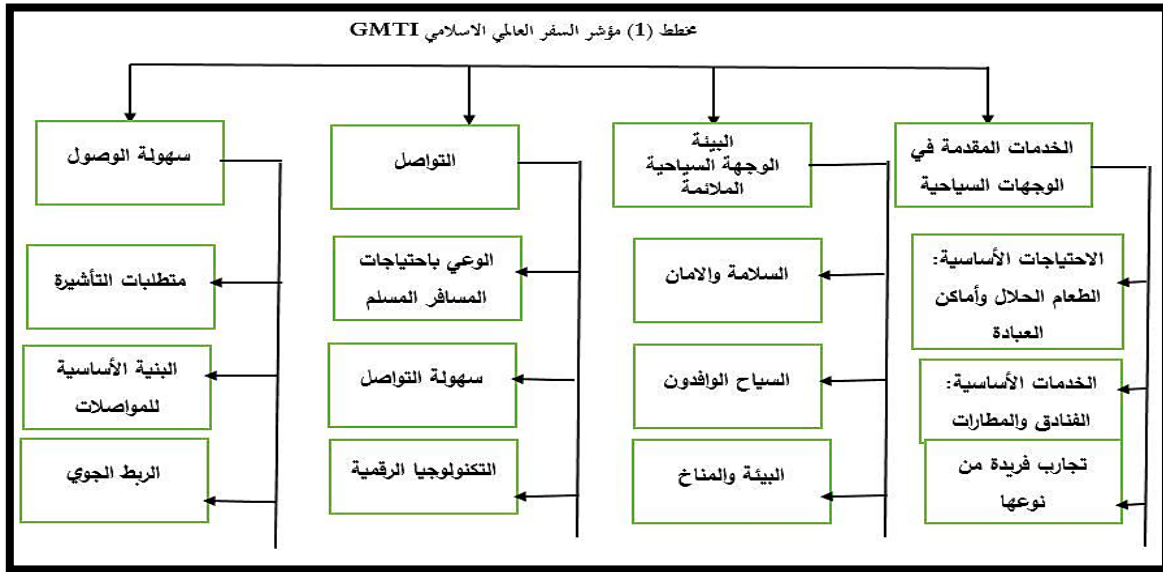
مخطط (1) مؤشر السفر العالمي الاسلامي GMTI

الخدمات المقدمة في الوجهات السياحية

الاحتياجات الأساسية: الطعام الحلال وأماكن العبادة

الخدمات الأساسية: الفنادق والمطارات

تجارب فريدة من نوعها

البيئة الوجهة السياحية الملائمة

السلامة والامان

السياح الوافدون

البيئة والمناخ

التواصل

الوعي باحتياجات المسافر المسلم

سهولة التواصل

التكنولوجيا الرقمية

سهولة الوصول

متطلبات التأشيرة

البنية الأساسية للمواصلات

الربط الجوي